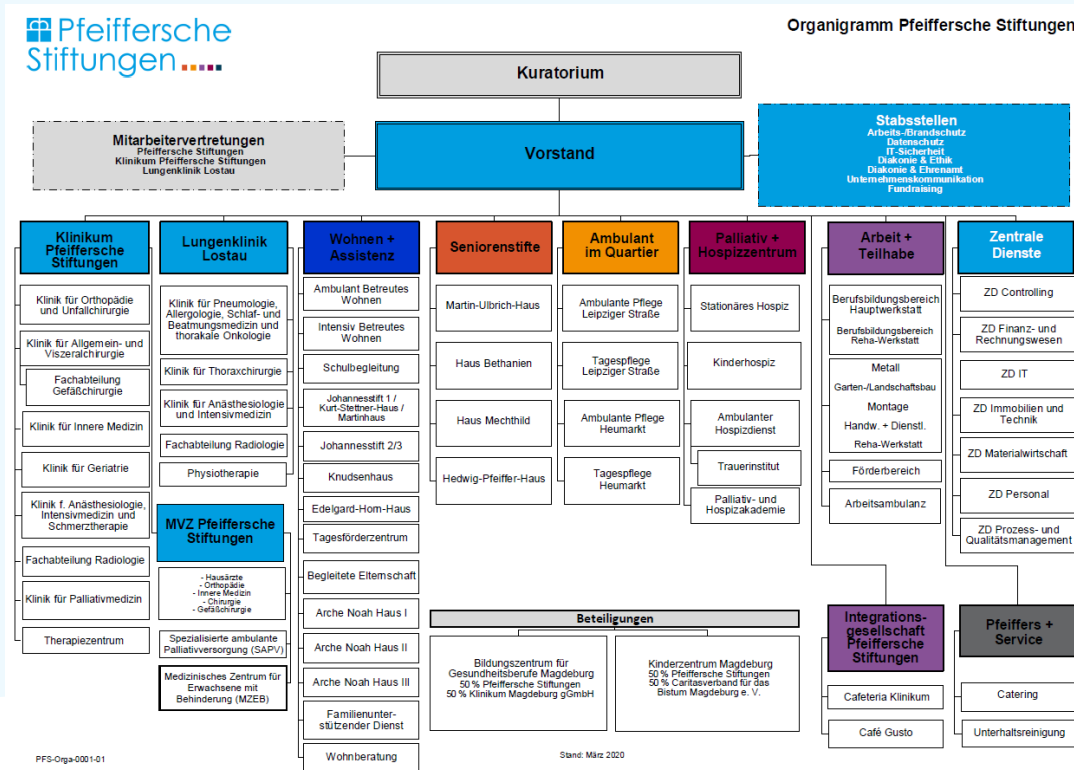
Pfeiffersche Stiftungen

Organigramm Pfeiffersche Stiftungen

Kuratorium

Mitarbeitervertretungen
Pfeiffersche Stiftungen
Klinikum Pfeiffersche Stiftungen
Lungenklinik Lostau

Vorstand

Stabsstellen
Arbeits-/Brandschutz
Datenschutz
IT-Sicherheit
Diakonie & Ethik
Diakonie & Ehrenamt
Unternehmenskommunikation
Fundraising

Klinikum Pfeiffersche Stiftungen
Klinik für Orthopädie und Unfallchirurgie
Klinik für Allgemein- und Viszeralchirurgie
Fachabteilung Gefäßchirurgie
Klinik für Innere Medizin
Klinik für Geriatrie
Klinik f. Anästhesiologie, Intensivmedizin und Schmerztherapie
Fachabteilung Radiologie
Klinik für Palliativmedizin
Therapiezentrum

Lungenklinik Lostau
Klinik für Pneumologie, Allergologie, Schlaf- und Beatmungsmedizin und thorakale Onkologie
Klinik für Thoraxchirurgie
Klinik für Anästhesiologie und Intensivmedizin
Fachabteilung Radiologie
Physiotherapie

MVZ Pfeiffersche Stiftungen
- Hausärzte
- Orthopädie
- Innere Medizin
- Chirurgie
- Gefäßchirurgie
Spezialisierte ambulante Palliativversorgung (SAPV)
Medizinisches Zentrum für Erwachsene mit Behinderung (MZEB)

Wohnen + Assistenz
Ambulant Betreutes Wohnen
Intensiv Betreutes Wohnen
Schulbegleitung
Johannesstift 1 / Kurt-Stettner-Haus / Martinhaus
Johannesstift 2/3
Knudsenhaus
Edelgard-Hom-Haus
Tagesförderzentrum
Begleitete Elternschaft
Arche Noah Haus I
Arche Noah Haus II
Arche Noah Haus III
Familienunterstützender Dienst
Wohnberatung

Seniorenstifte
Martin-Ulbrich-Haus
Haus Bethanien
Haus Mechthild
Hedwig-Pfeiffer-Haus

Ambulant im Quartier
Ambulante Pflege Leipziger Straße
Tagespflege Leipziger Straße
Ambulante Pflege Heumarkt
Tagespflege Heumarkt

Palliativ + Hospizzentrum
Stationäres Hospiz
Kinderhospiz
Ambulanter Hospizdienst
Trauerinstitut
Palliativ- und Hospizakademie

Arbeit + Teilhabe
Berufsbildungsbereich Hauptwerkstatt
Berufsbildungsbereich Reha-Werkstatt
Metall
Garten-/Landschaftsbau
Montage
Handw. + Dienstl.
Reha-Werkstatt
Förderbereich
Arbeitsambulanz

Zentrale Dienste
ZD Controlling
ZD Finanz- und Rechnungswesen
ZD IT
ZD Immobilien und Technik
ZD Materialwirtschaft
ZD Personal
ZD Prozess- und Qualitätsmanagement

Beteiligungen
Bildungszentrum für Gesundheitsberufe Magdeburg
50 % Pfeiffersche Stiftungen
50 % Klinikum Magdeburg gGmbH
Kinderzentrum Magdeburg
50 % Pfeiffersche Stiftungen
50 % Caritasverband für das Bistum Magdeburg e. V.

Integrationsgesellschaft Pfeiffersche Stiftungen
Cafeteria Klinikum
Café Gusto

Pfeiffers + Service
Catering
Unterhaltsreinigung

PFS-Orga-0001-01
Stand: März 2020